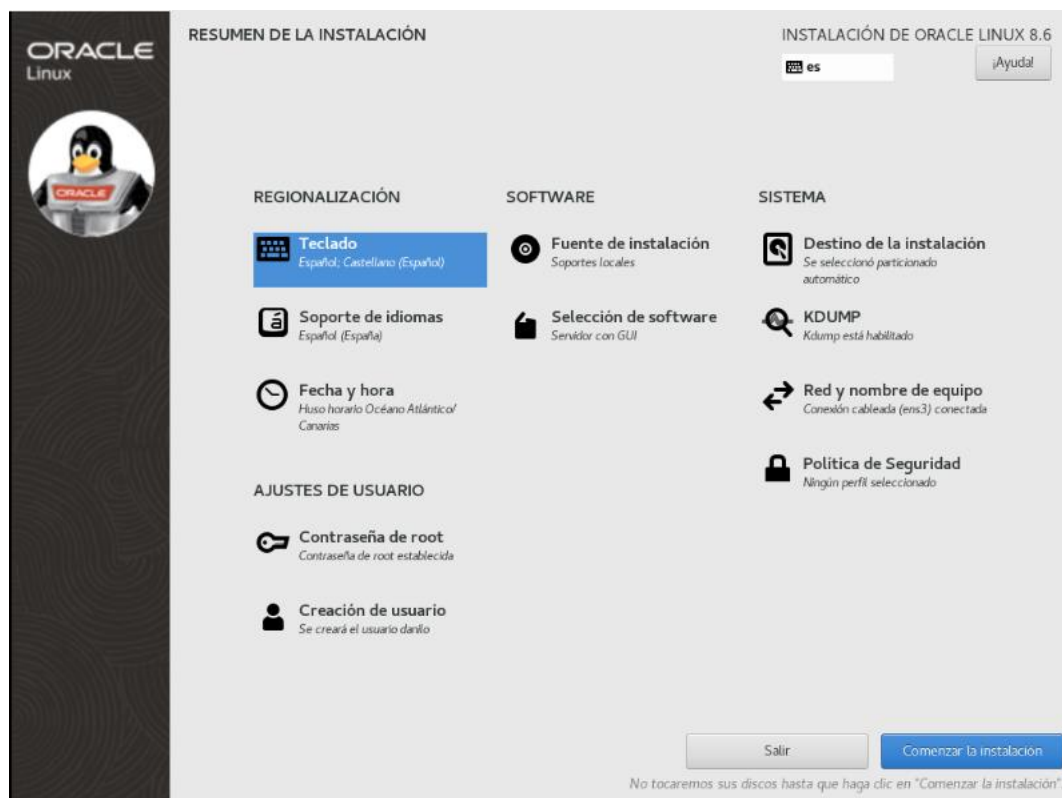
ORACLE
Linux

ORACLE

RESUMEN DE LA INSTALACIÓN

INSTALACIÓN DE ORACLE LINUX 8.6
es
¡Ayuda!

REGIONALIZACIÓN

Teclado
Español; Castellano (Español)

Soporte de idiomas
Español (España)

Fecha y hora
Huso horario Océano Atlántico/ Canarias

AJUSTES DE USUARIO

Contraseña de root
Contraseña de root establecida

Creación de usuario
Se creará el usuario danilo

SOFTWARE

Fuente de instalación
Soportes locales

Selección de software
Servidor con GUI

SISTEMA

Destino de la instalación
Se seleccionó particionado automático

KDUMP
Kdump está habilitado

Red y nombre de equipo
Conexión cableada (ens3) conectada

Política de Seguridad
Ningún perfil seleccionado

Salir
Comenzar la instalación

No tocaremos sus discos hasta que haga clic en "Comenzar la instalación"